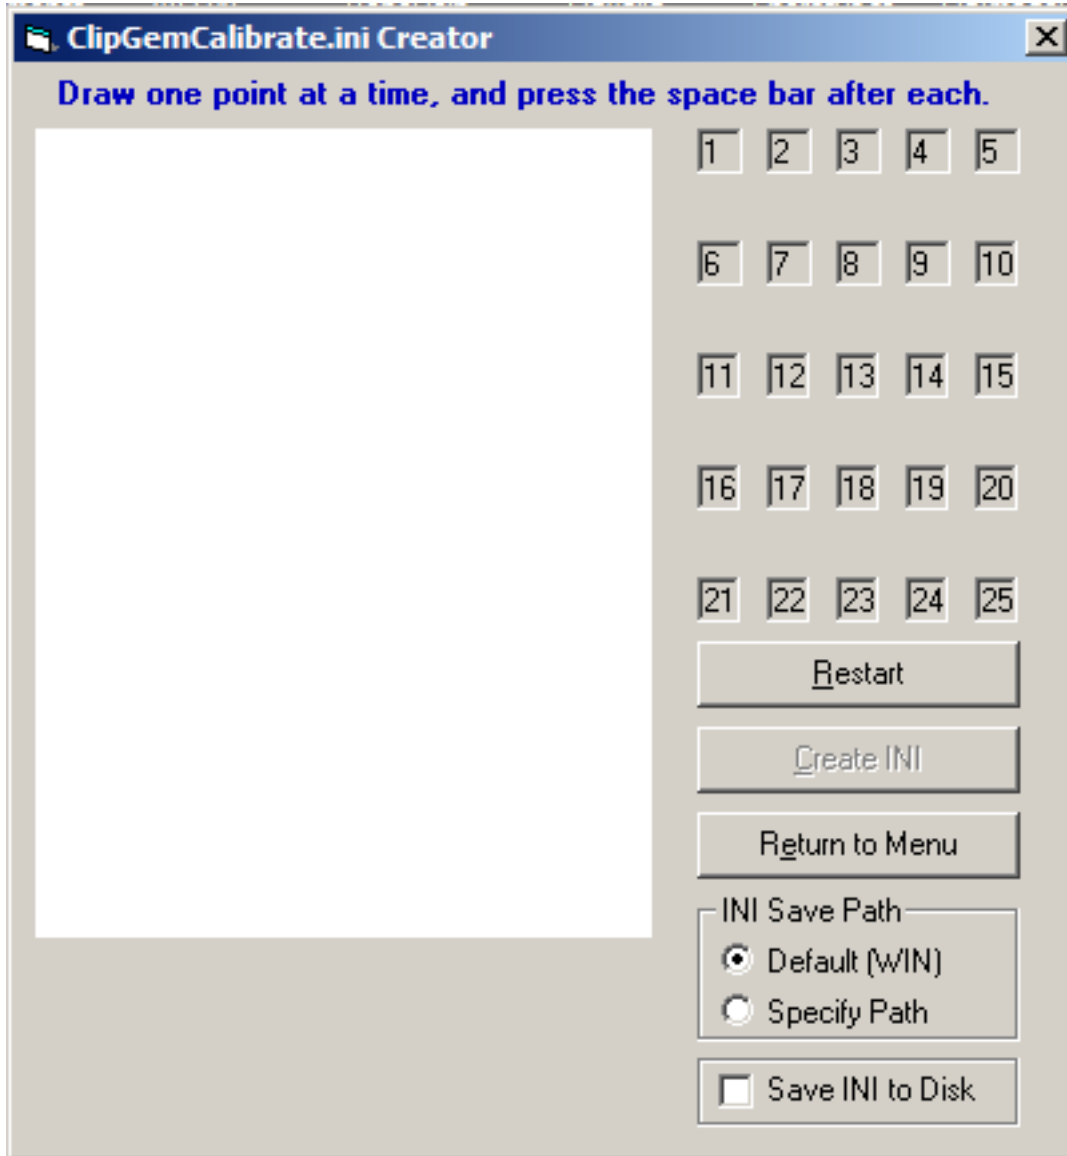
ClipGemCalibrate.ini Creator
X

Draw one point at a time, and press the space bar after each.

1 2 3 4 5

6 7 8 9 10

11 12 13 14 15

16 17 18 19 20

21 22 23 24 25

Restart

Create INI

Return to Menu

INI Save Path
Default (WIN)
Specify Path

Save INI to Disk